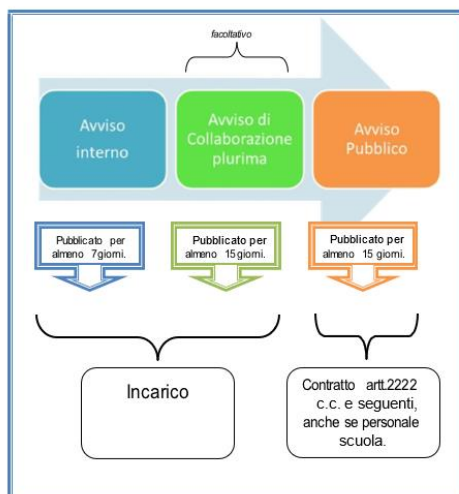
facoltativo

Avviso interno

Avviso di Collaborazione plurima

Avviso Pubblico

Pubblicato per almeno 7giorni.

Pubblicato per almeno 15giorni.

Pubblicato per almeno 15 giorni.

Incarico

Contratto artt.2222 c.c. e seguenti, anche se personale scuola.